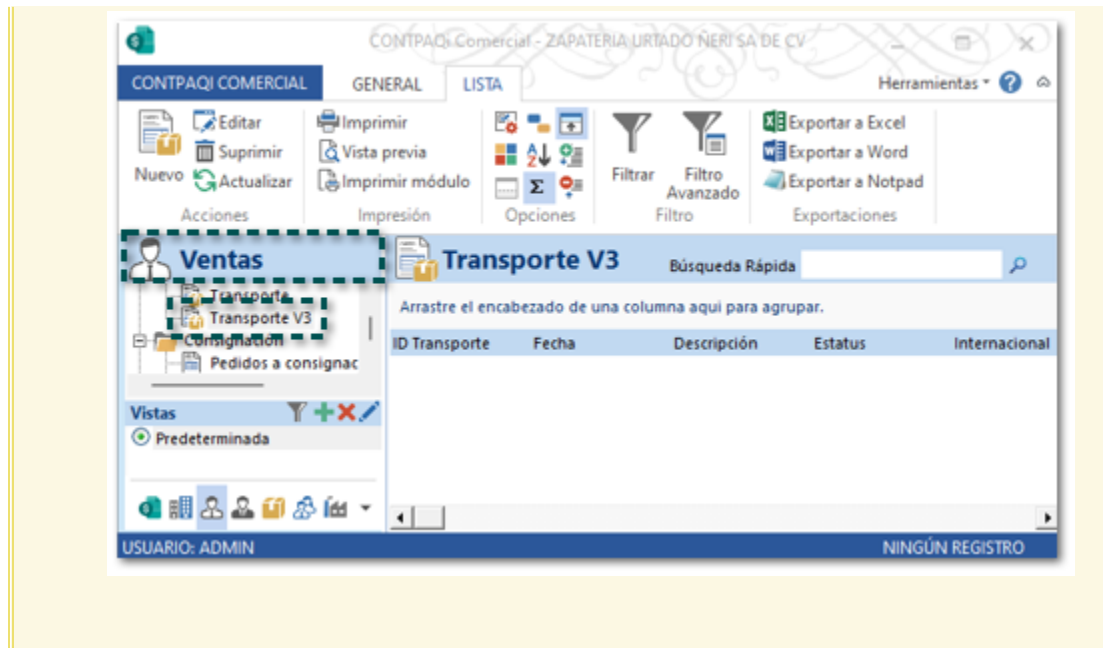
CONTPAQi Comercial - ZAPATERIA URTADO NERI SA DE CV

CONTPAQi COMERCIAL GENERAL LISTA Herramientas

Nuevo Editar Suprimir Actualizar
Acciones

Imprimir Vista previa Imprimir módulo
Impresión

Opciones

Filtrar Filtro Avanzado
Filtro

Exportar a Excel Exportar a Word Exportar a Notpad
Exportaciones

Ventas

Transporte
Transporte V3
Consignación
Pedidos a consignac

Vistas
Predeterminada

Transporte V3

Búsqueda Rápida

Arrastre el encabezado de una columna aquí para agrupar.

| ID Transporte | Fecha | Descripción | Estatus | Internacional |
|---|---|---|---|---|

USUARIO: ADMIN
NINGÚN REGISTRO